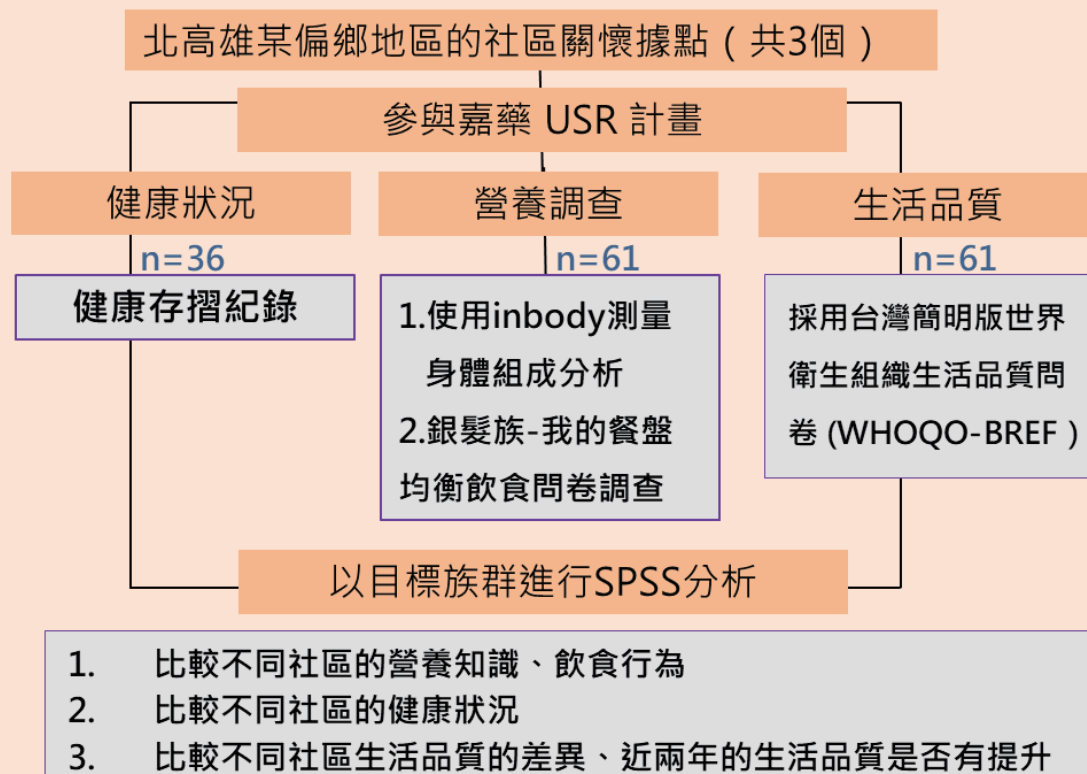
北高雄某偏鄉地區的社區關懷據點（共3個）

參與嘉藥 USR 計畫

健康狀況

n=36

健康存摺紀錄

營養調查

n=61

1.使用inbody測量身體組成分析
2.銀髮族-我的餐盤均衡飲食問卷調查

生活品質

n=61

採用台灣簡明版世界衛生組織生活品質問卷 (WHOQO-BREF）

以目標族群進行SPSS分析

1. 比較不同社區的營養知識、飲食行為
2. 比較不同社區的健康狀況
3. 比較不同社區生活品質的差異、近兩年的生活品質是否有提升